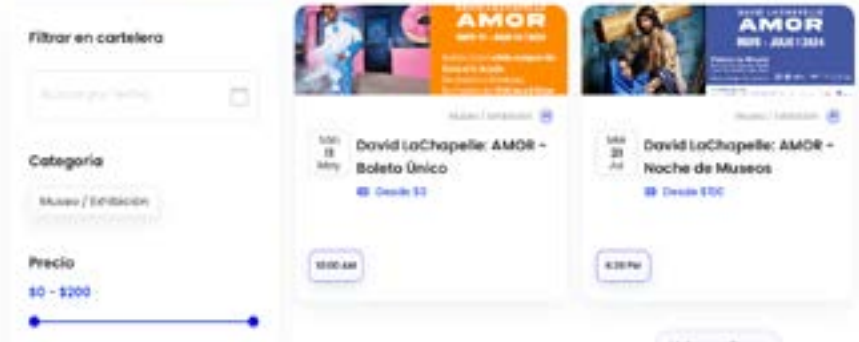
Filtrar en cartelera

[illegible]

Categoria

Museo / Exhibición

Precio

$0 - $200

AMOR

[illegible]

Museo / Exhibición

Sáb 11 May

David LaChapelle: AMOR - Boleto Único

Desde $0

10:00 AM

AMOR

MAYO - JULIO / 2024

Museo / Exhibición

Mié 31 Jul

David LaChapelle: AMOR - Noche de Museos

Desde $100

6:30 PM